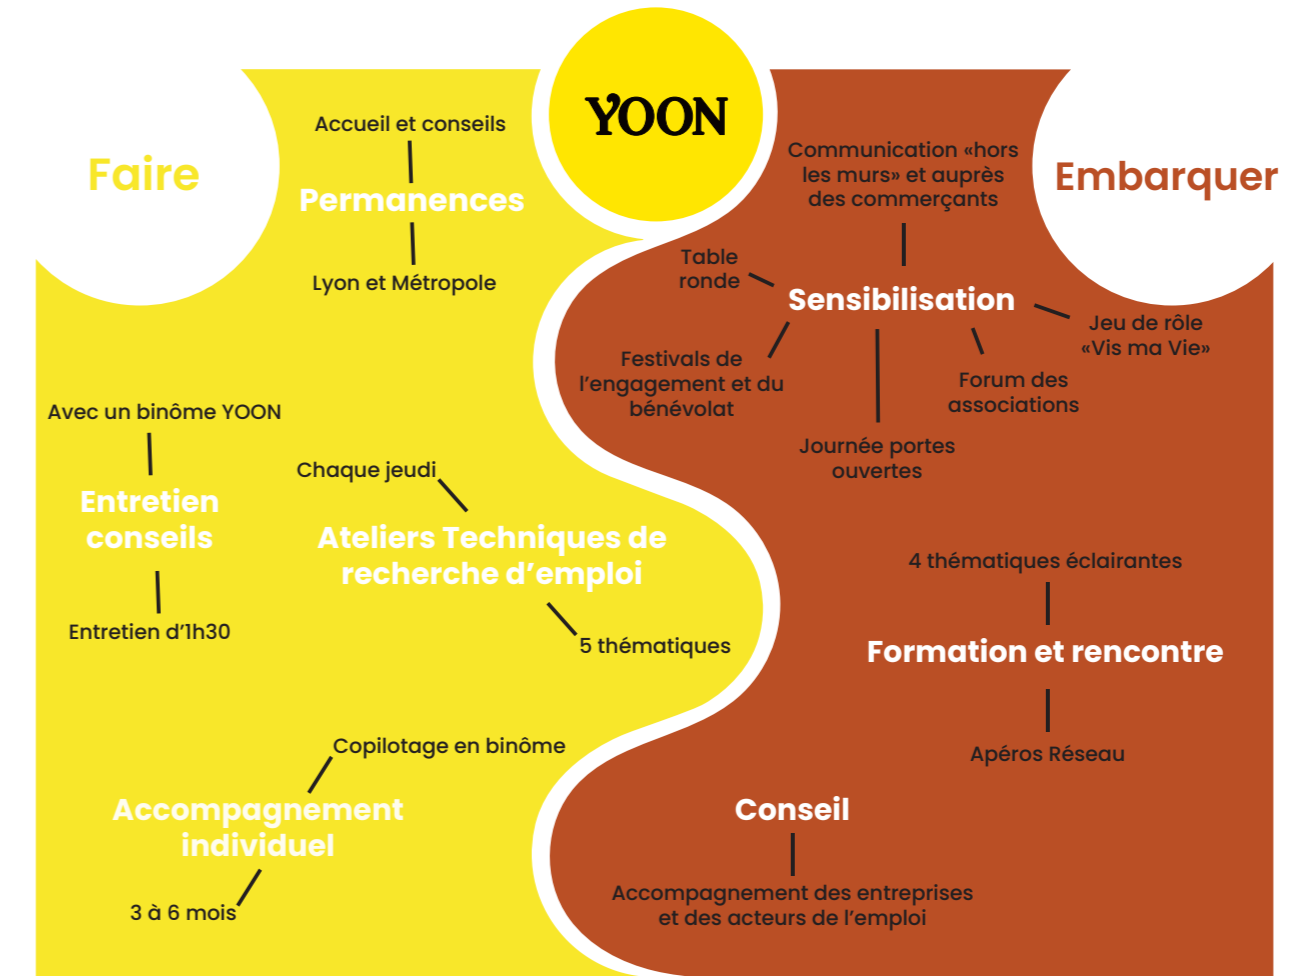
YOON

Faire

Accueil et conseils

Permanences

Lyon et Métropole

Avec un binôme YOON

Entretien conseils

Entretien d'1h30

Chaque jeudi

Ateliers Techniques de recherche d'emploi

5 thématiques

Copilotage en binôme

Accompagnement individuel

3 à 6 mois

Embarquer

Communication «hors les murs» et auprès des commerçants

Table ronde

Sensibilisation

Jeu de rôle «Vis ma Vie»

Festivals de l'engagement et du bénévolat

Forum des associations

Journée portes ouvertes

4 thématiques éclairantes

Formation et rencontre

Apéros Réseau

Conseil

Accompagnement des entreprises et des acteurs de l'emploi